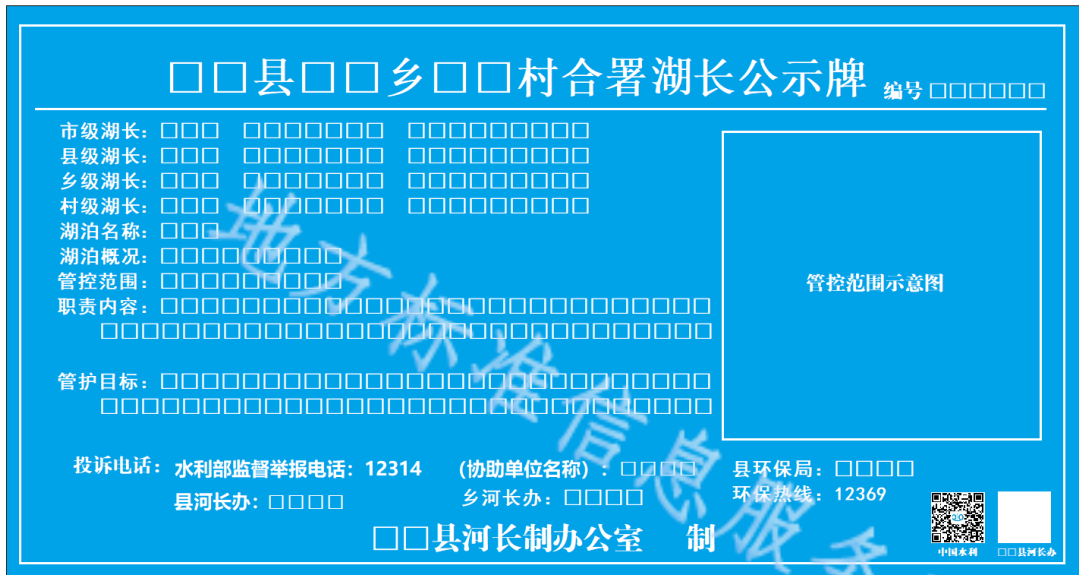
□□县□□乡□□村合署湖长公示牌

编号 □□□□□□□

市级湖长：□□□ □□□□□□□□ □□□□□□□□□□□

县级湖长：□□□ □□□□□□□□ □□□□□□□□□□□

乡级湖长：□□□ □□□□□□□□ □□□□□□□□□□□

村级湖长：□□□ □□□□□□□□ □□□□□□□□□□□

湖泊名称：□□□

湖泊概况：□□□□□□□□□□□

管控范围：□□□□□□□□□□□

职责内容：□□□□□□□□□□□□□□□□□□□□□□□□□□□□□□□□□□□□□□□□□□□□□□□□□□□□□□□□

管护目标：□□□□□□□□□□□□□□□□□□□□□□□□□□□□□□□□□□□□□□□□□□□□□□□□□□□□□□□□

管控范围示意图

投诉电话：水利部监督举报电话：12314 （协助单位名称）：□□□□ 县环保局：□□□□

县河长办：□□□□ 乡河长办：□□□□ 环保热线：12369

□□县河长制办公室 制

中国水利 □□县河长办